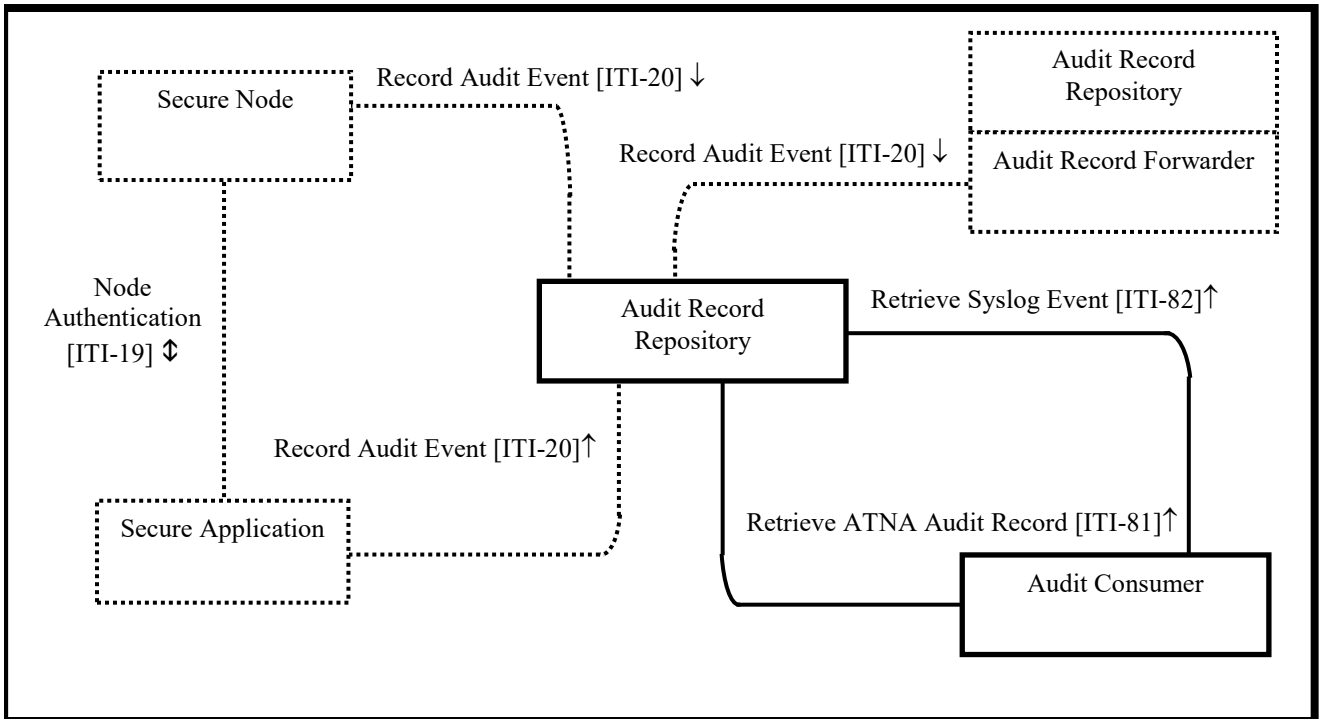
Secure Node

Record Audit Event [ITI-20] ↓

Audit Record Repository

Audit Record Forwarder

Record Audit Event [ITI-20] ↓

Node Authentication [ITI-19] ⇕

Audit Record Repository

Retrieve Syslog Event [ITI-82]↑

Record Audit Event [ITI-20]↑

Secure Application

Retrieve ATNA Audit Record [ITI-81]↑

Audit Consumer